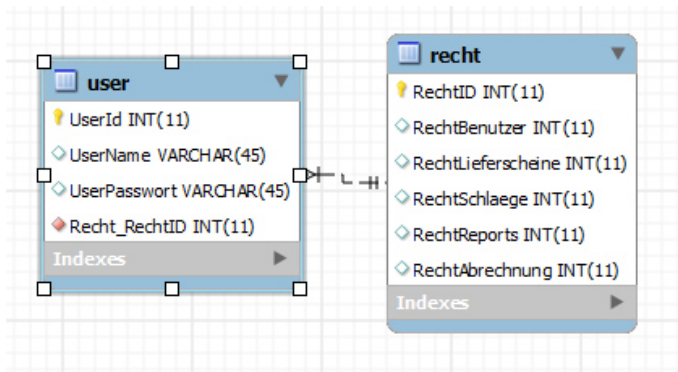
user

UserId INT(11)

UserName VARCHAR(45)

UserPasswort VARCHAR(45)

Recht_RechtID INT(11)

Indexes

recht

RechtID INT(11)

RechtBenutzer INT(11)

RechtLieferscheine INT(11)

RechtSchlaege INT(11)

RechtReports INT(11)

RechtAbrechnung INT(11)

Indexes